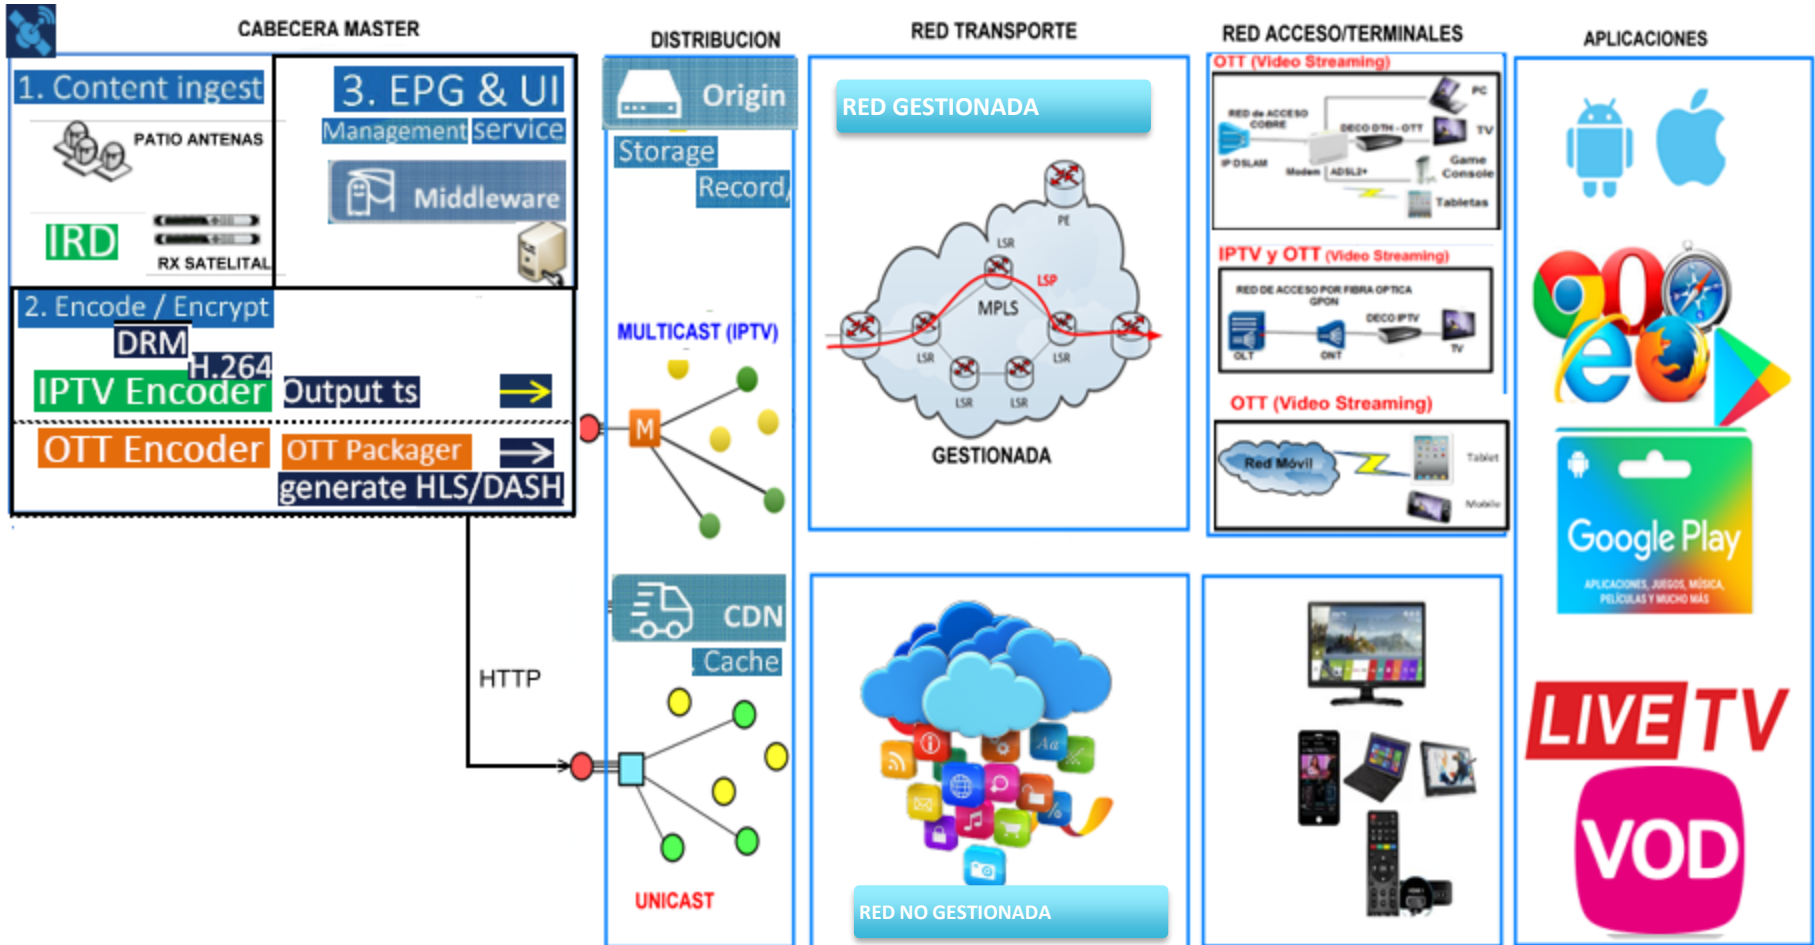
CABECERA MASTER

1. Content ingest

PATIO ANTENAS

IRD

RX SATELITAL

3. EPG & UI

Management service

Middleware

2. Encode / Encrypt

DRM

H.264

IPTV Encoder

Output ts

OTT Encoder

OTT Packager

generate HLS/DASH

HTTP

DISTRIBUCION

Origin

Storage

Record

MULTICAST (IPTV)

M

CDN

Cache

UNICAST

RED TRANSPORTE

RED GESTIONADA

PE

LSR

LSP

MPLS

LSR

LSR

LSR

LSR

GESTIONADA

RED NO GESTIONADA

RED ACCESO/TERMINALES

OTT (Video Streaming)

RED de ACCESO COBRE

IP DSLAM

Modem

ADSL2+

DECO DTH - OTT

PC

TV

Game Console

Tabletas

IPTV y OTT (Video Streaming)

RED DE ACCESO POR FIBRA OPTICA GPON

OLT

ONT

DECO IPTV

TV

OTT (Video Streaming)

Red Móvil

Tablet

Mobile

APLICACIONES

Google Play

APLICACIONES, JUEGOS, MÚSICA, PELÍCULAS Y MUCHO MÁS

LIVE TV

VOD